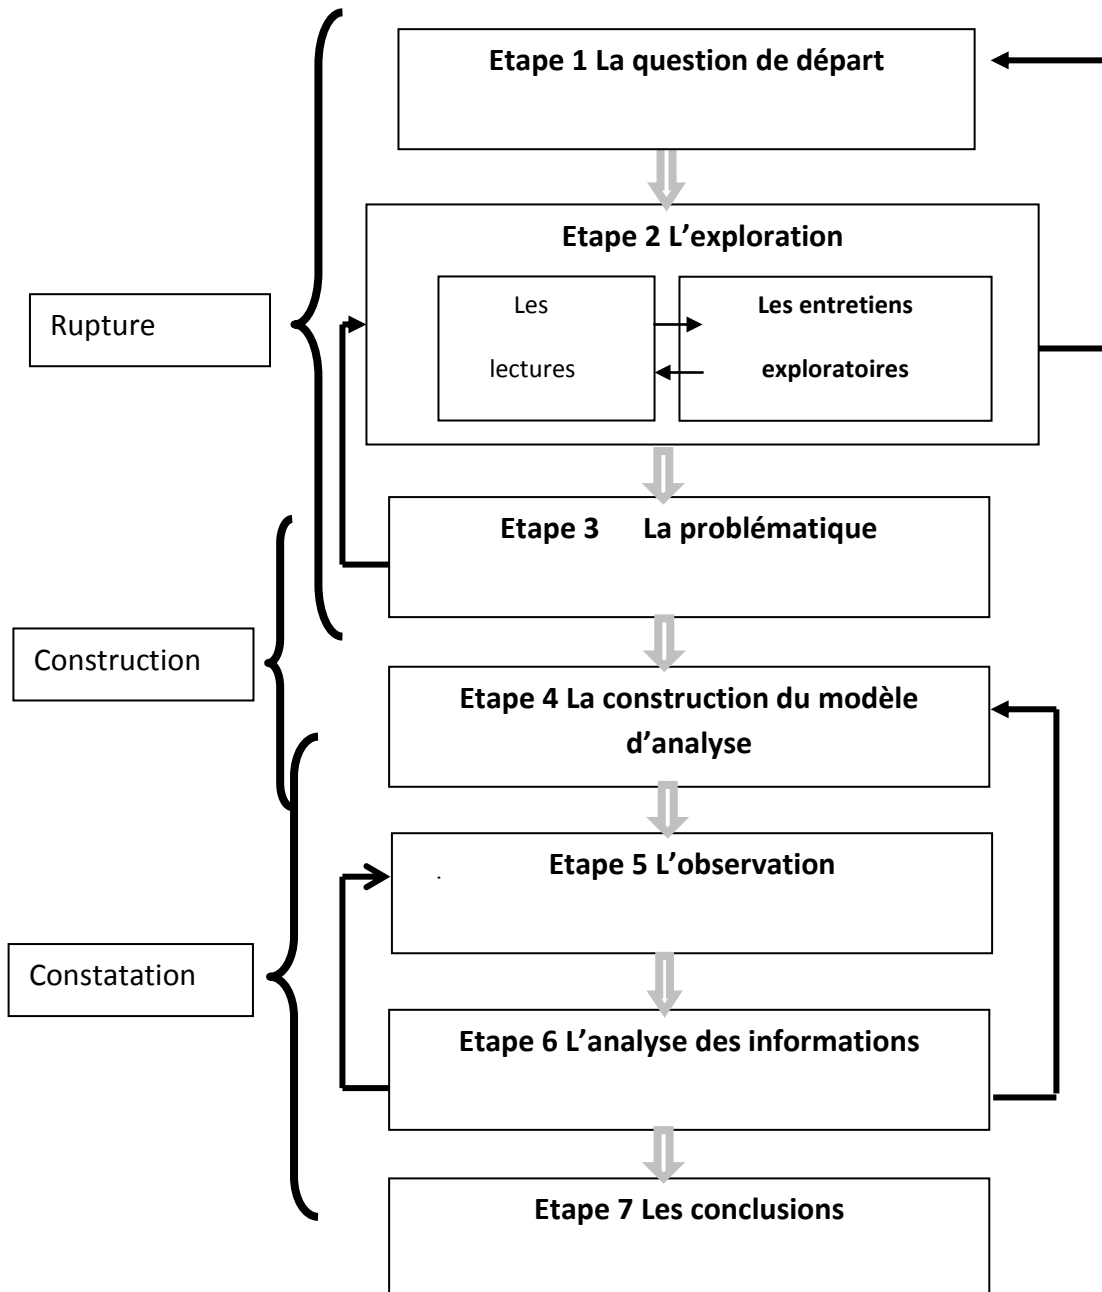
Etape 1 La question de départ

Etape 2 L'exploration

Les lectures

Les entretiens exploratoires

Rupture

Etape 3 La problématique

Construction

Etape 4 La construction du modèle d'analyse

Etape 5 L'observation

Constatation

Etape 6 L'analyse des informations

Etape 7 Les conclusions